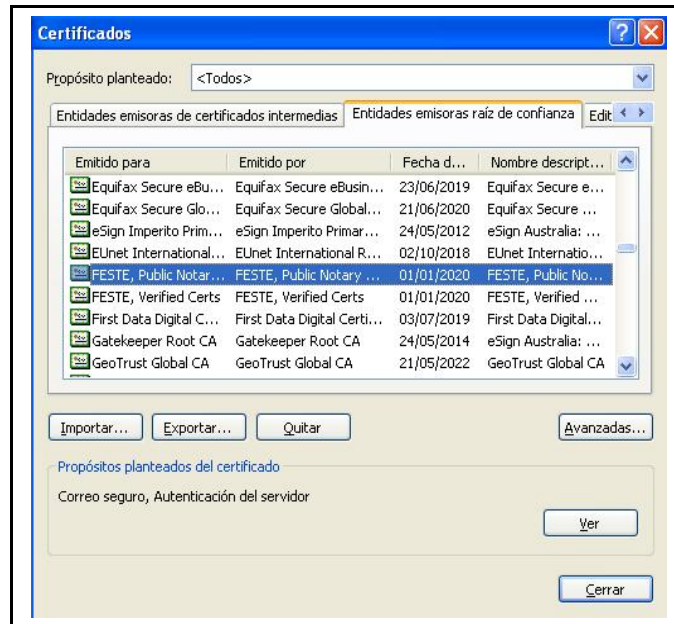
Certificados

Propósito planteado: <Todos>

Entidades emisoras de certificados intermedias | Entidades emisoras raíz de confianza | Edit

| Emitido para | Emitido por | Fecha d... | Nombre descript... |
|---|---|---|---|
| Equifax Secure eBu... | Equifax Secure eBusin... | 23/06/2019 | Equifax Secure e... |
| Equifax Secure Glo... | Equifax Secure Global... | 21/06/2020 | Equifax Secure ... |
| eSign Imperito Prim... | eSign Imperito Primar... | 24/05/2012 | eSign Australia: ... |
| EUnet International... | EUnet International R... | 02/10/2018 | EUnet Internatio... |
| FESTE, Public Notar... | FESTE, Public Notary ... | 01/01/2020 | FESTE, Public No... |
| FESTE, Verified Certs | FESTE, Verified Certs | 01/01/2020 | FESTE, Verified ... |
| First Data Digital C... | First Data Digital Certi... | 03/07/2019 | First Data Digital... |
| Gatekeeper Root CA | Gatekeeper Root CA | 24/05/2014 | eSign Australia: ... |
| GeoTrust Global CA | GeoTrust Global CA | 21/05/2022 | GeoTrust Global CA |

Importar... Exportar... Quitar Avanzadas...

Propósitos planteados del certificado

Correo seguro, Autenticación del servidor

Ver

Cerrar